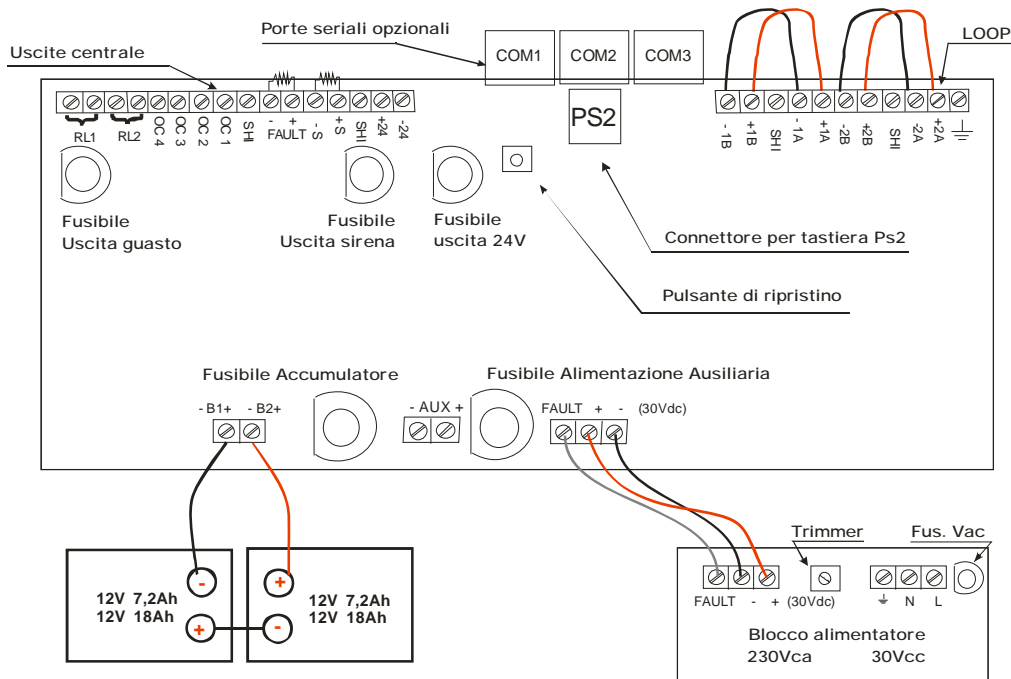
Porte seriali opzionali

Uscite centrale

COM1 COM2 COM3

LOOP

PS2

RL1 RL2 OC 4 OC 3 OC 2 OC 1 SHI - FAULT + - S + S SHI +24 -24

- 1B +1B SHI - 1A +1A -2B +2B SHI -2A +2A

Fusibile
Uscita guasto

Fusibile
Uscita sirena

Fusibile
uscita 24V

Connettore per tastiera Ps2

Pulsante di ripristino

Fusibile Accumulatore

Fusibile Alimentazione Ausiliaria

- B1+ - B2+

- AUX +

FAULT + - (30Vdc)

Trimmer

Fus. Vac

-

+

12V 7,2Ah
12V 18Ah

+

-

12V 7,2Ah
12V 18Ah

FAULT - + (30Vdc)

N L

Blocco alimentatore
230Vca 30Vcc